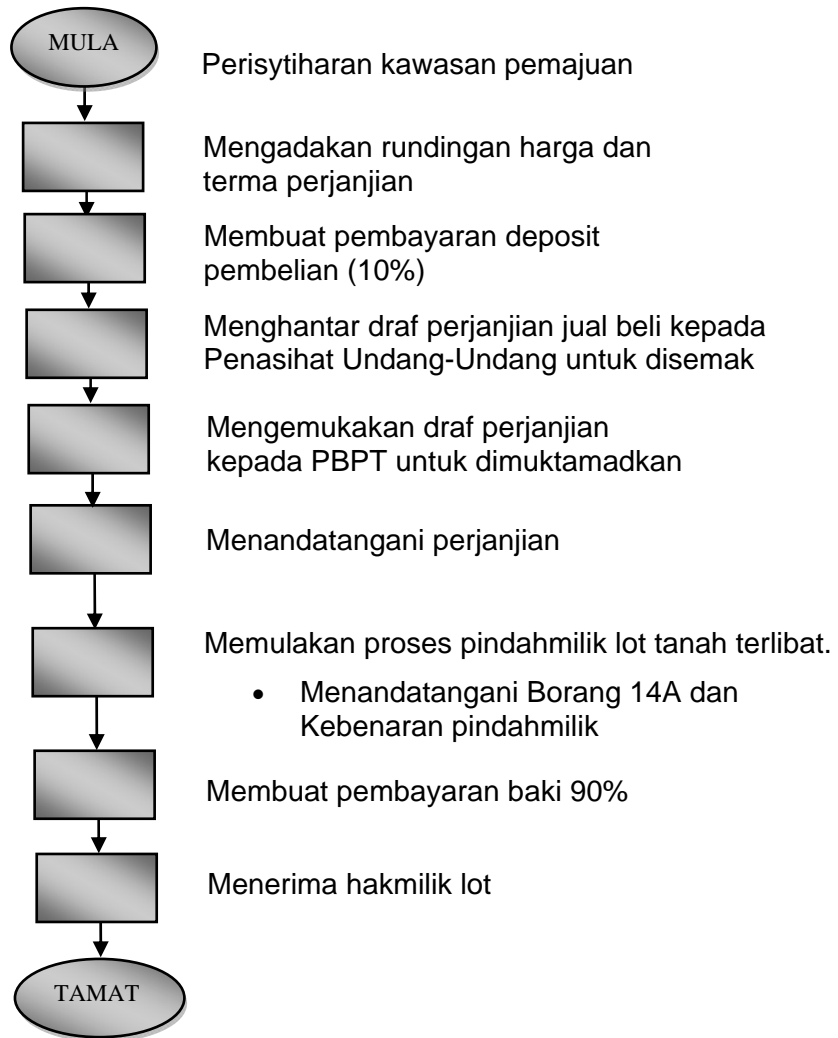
MULA

Perisytiharan kawasan pemajuan

Mengadakan rundingan harga dan terma perjanjian

Membuat pembayaran deposit pembelian (10%)

Menghantar draf perjanjian jual beli kepada Penasihat Undang-Undang untuk disemak

Mengemukakan draf perjanjian kepada PBPT untuk dimuktamadkan

Menandatangani perjanjian

Memulakan proses pindahmilik lot tanah terlibat.

- Menandatangani Borang 14A dan Kebenaran pindahmilik

Membuat pembayaran baki 90%

Menerima hakmilik lot

TAMAT